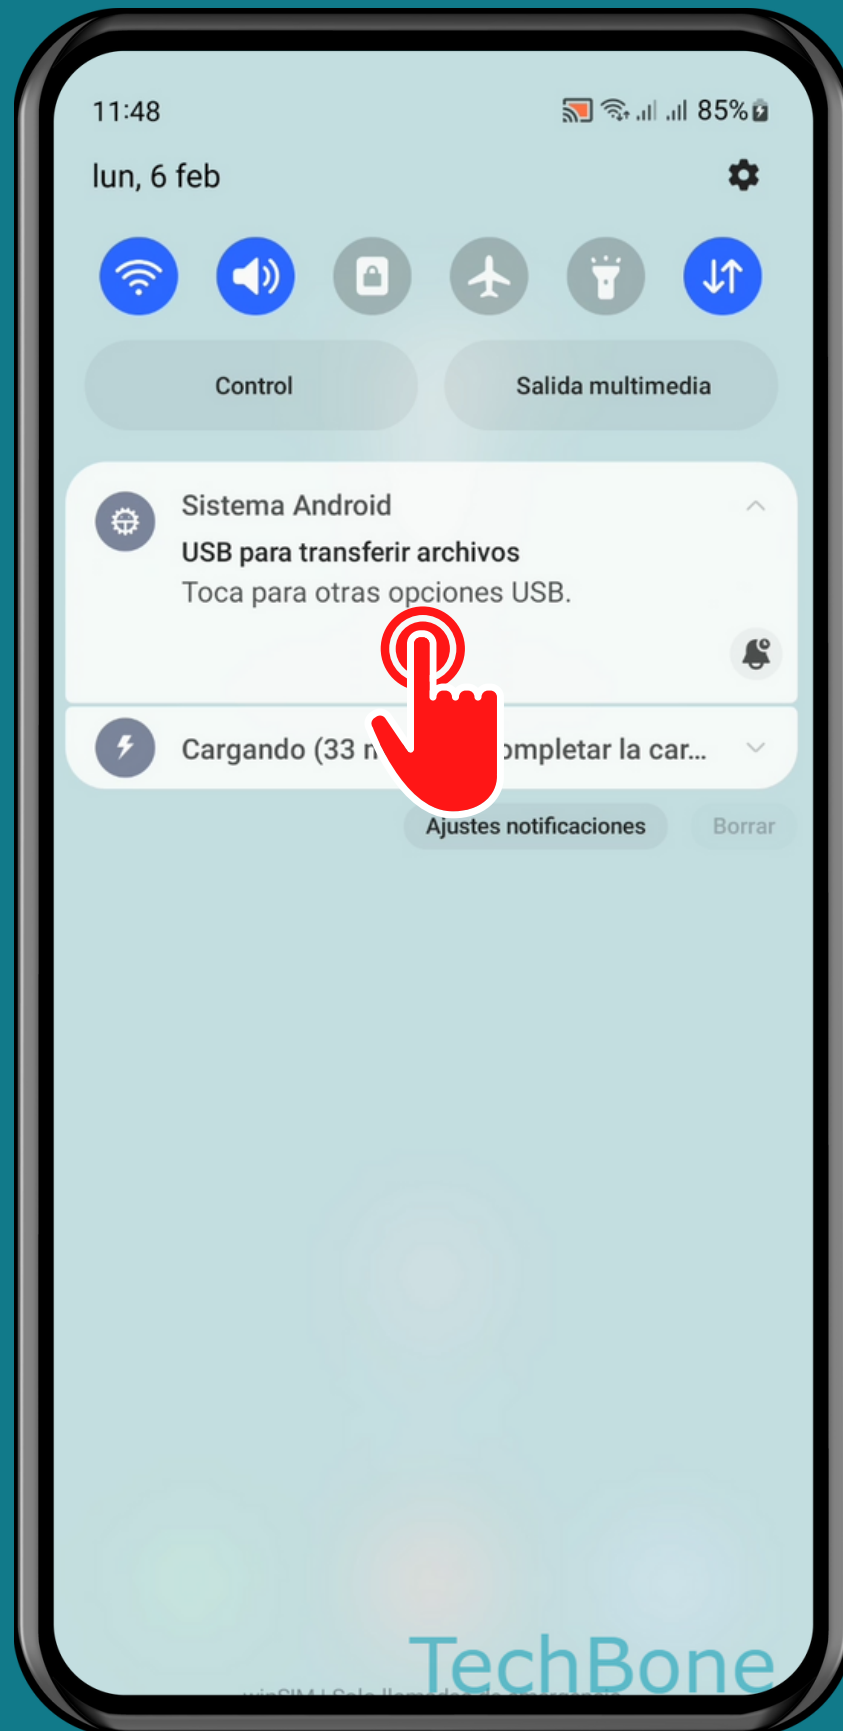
11:48

85%

lun, 6 feb

Control

Salida multimedia

Sistema Android

USB para transferir archivos

Toca para otras opciones USB.

Cargando (33 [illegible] ompletar la car...

Ajustes notificaciones

Borrar

TechBone

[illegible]